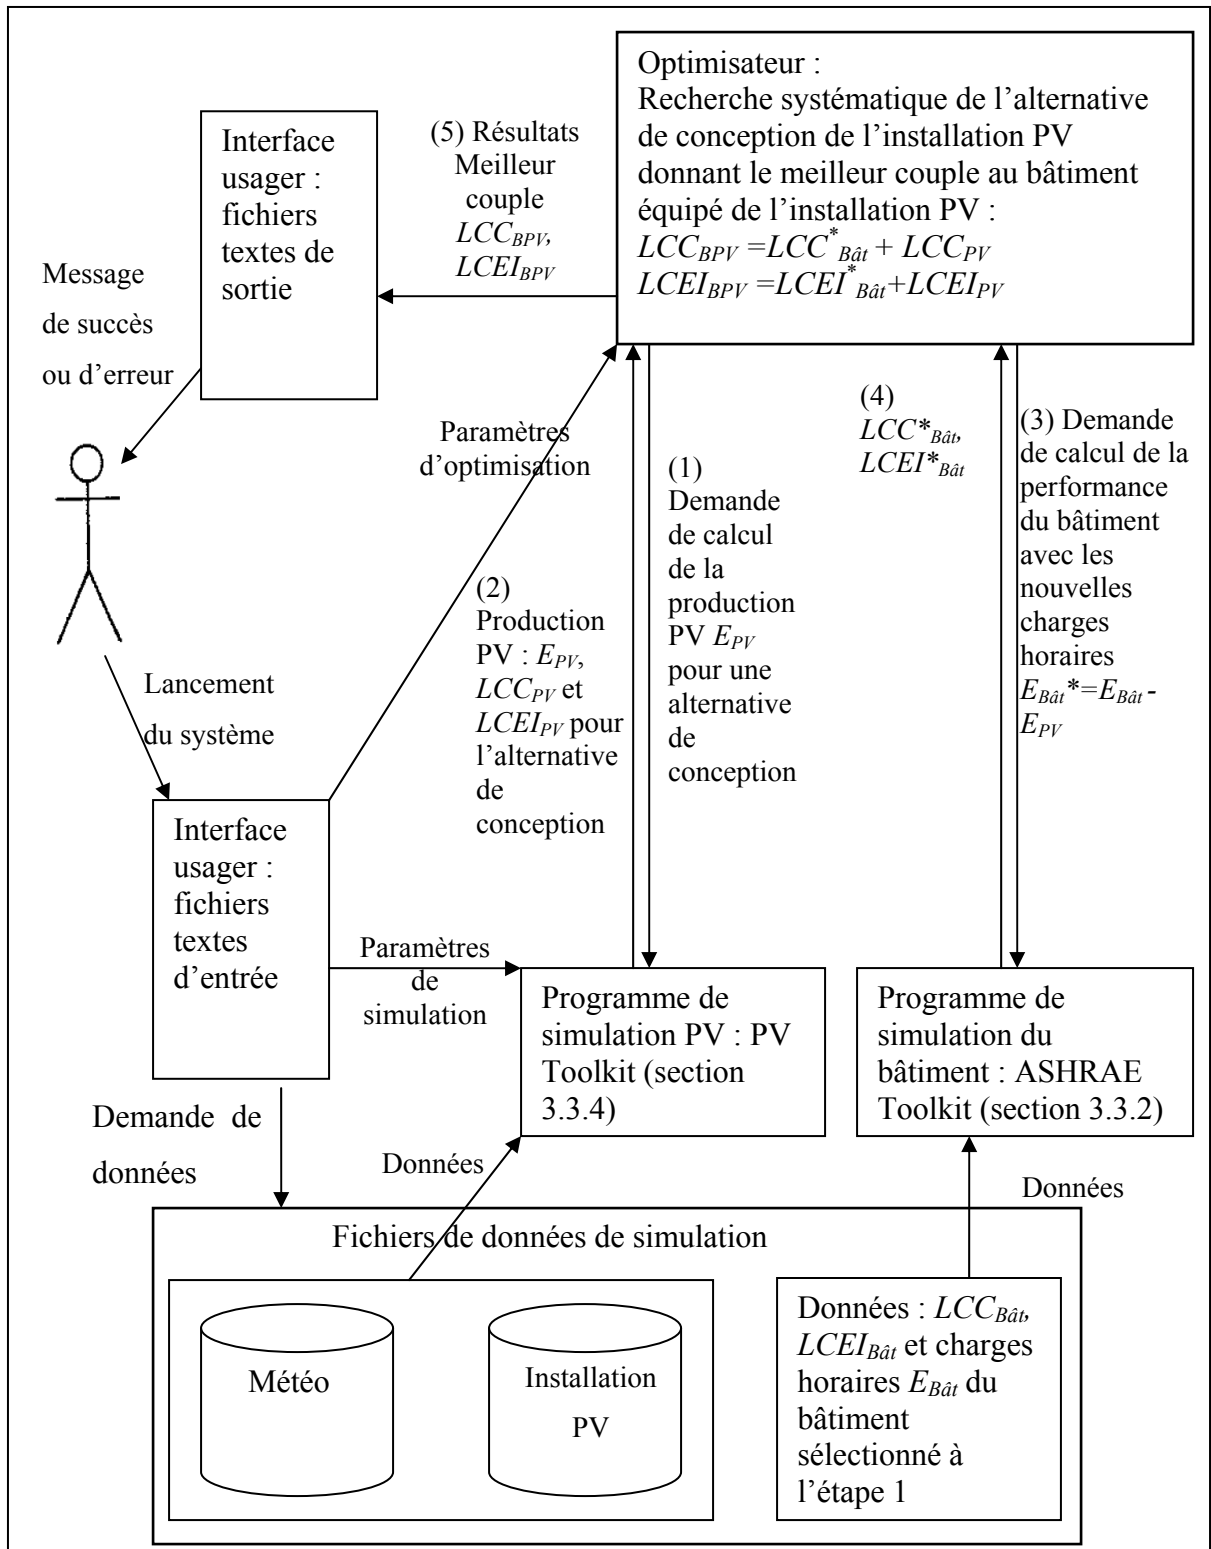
Optimisateur :
Recherche systématique de l'alternative de conception de l'installation PV donnant le meilleur couple au bâtiment équipé de l'installation PV :
$LCC_{BPV} = LCC^*_{Bât} + LCC_{PV}$
$LCEI_{BPV} = LCEI^*_{Bât} + LCEI_{PV}$

Interface usager : fichiers textes de sortie

(5) Résultats Meilleur couple $LCC_{BPV}$, $LCEI_{BPV}$

Message de succès ou d'erreur

Paramètres d'optimisation

(2) Production PV : $E_{PV}$, $LCC_{PV}$ et $LCEI_{PV}$ pour l'alternative de conception

(1) Demande de calcul de la production PV $E_{PV}$ pour une alternative de conception

(4) $LCC^*_{Bât}$, $LCEI^*_{Bât}$

(3) Demande de calcul de la performance du bâtiment avec les nouvelles charges horaires $E_{Bât}^* = E_{Bât} - E_{PV}$

Lancement du système

Interface usager : fichiers textes d'entrée

Paramètres de simulation

Programme de simulation PV : PV Toolkit (section 3.3.4)

Programme de simulation du bâtiment : ASHRAE Toolkit (section 3.3.2)

Demande de données

Données

Données

Fichiers de données de simulation

Météo

Installation PV

Données : $LCC_{Bât}$, $LCEI_{Bât}$ et charges horaires $E_{Bât}$ du bâtiment sélectionné à l'étape 1